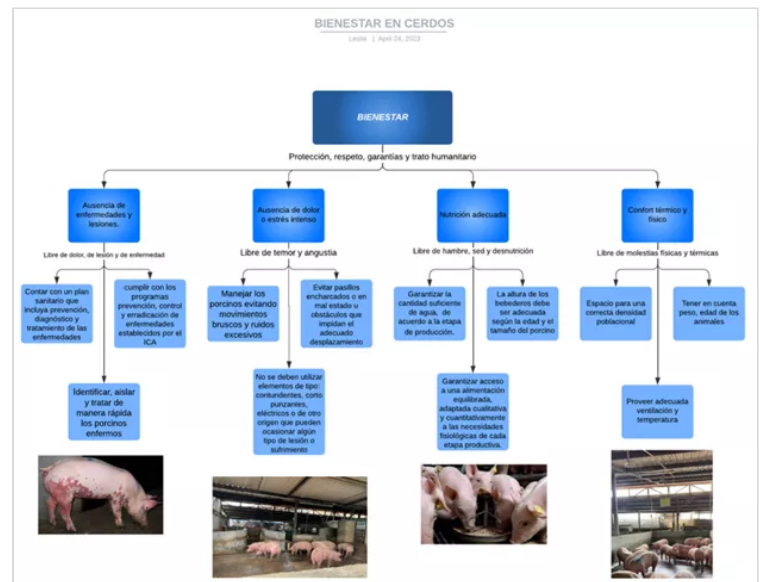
BIENESTAR EN CERDOS

Leslie | April 24, 2023

BIENESTAR

Protección, respeto, garantías y trato humanitario

Ausencia de enfermedades y lesiones.

Libre de dolor, de lesión y de enfermedad

Contar con un plan sanitario que incluya prevención, diagnóstico y tratamiento de las enfermedades

cumplir con los programas prevención, control y erradicación de enfermedades establecidos por el ICA

Identificar, aislar y tratar de manera rápida los porcinos enfermos

Ausencia de dolor o estrés intenso

Libre de temor y angustia

Manejar los porcinos evitando movimientos bruscos y ruidos excesivos

Evitar pasillos encharcados o en mal estado u obstáculos que impidan el adecuado desplazamiento

No se deben utilizar elementos de tipo: contundentes, corto punzantes, eléctricos o de otro origen que pueden ocasionar algún tipo de lesión o sufrimiento

Nutrición adecuada

Libre de hambre, sed y desnutrición

Garantizar la cantidad suficiente de agua, de acuerdo a la etapa de producción.

La altura de los bebederos debe ser adecuada según la edad y el tamaño del porcino

Garantizar acceso a una alimentación equilibrada, adaptada cualitativa y cuantitativamente a las necesidades fisiológicas de cada etapa productiva.

Confort térmico y físico

Libre de molestias físicas y térmicas

Espacio para una correcta densidad poblacional

Tener en cuenta, peso, edad de los animales

Proveer adecuada ventilación y temperatura